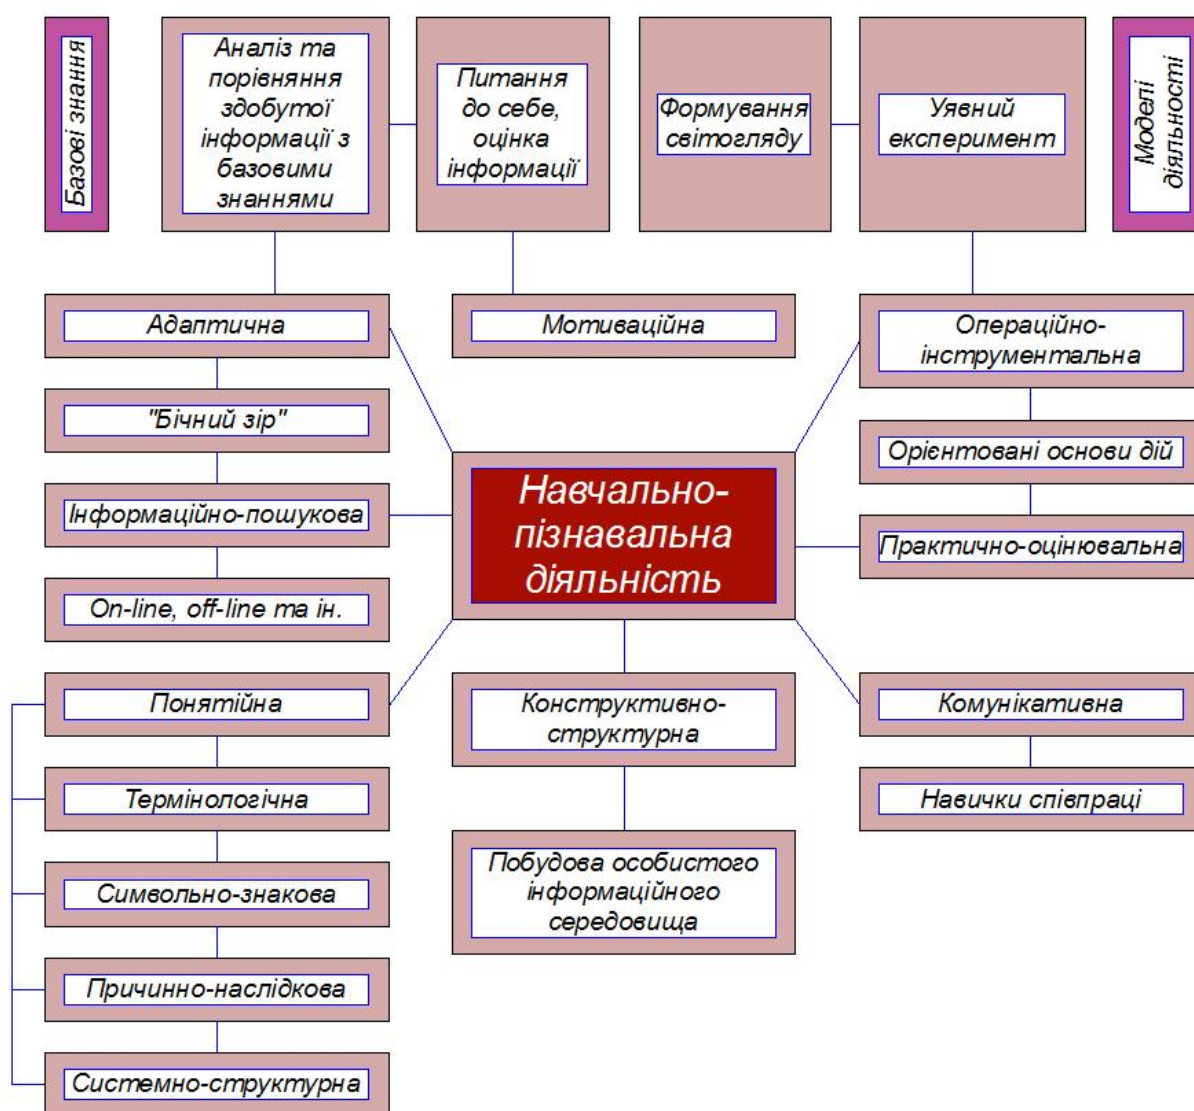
Базові знання

Аналіз та порівняння здобутої інформації з базовими знаннями

Питання до себе, оцінка інформації

Формування світогляду

Уявний експеримент

Моделі діяльності

Адаптична

Мотиваційна

Операційно-інструментальна

"Бічний зір"

Орієнтовані основи дій

Інформаційно-пошукова

Навчально-пізнавальна діяльність

Практично-оцінювальна

On-line, off-line та ін.

Понятійна

Конструктивно-структурна

Комунікативна

Термінологічна

Навички співпраці

Символьно-знакова

Побудова особистого інформаційного середовища

Причинно-наслідкова

Системно-структурна